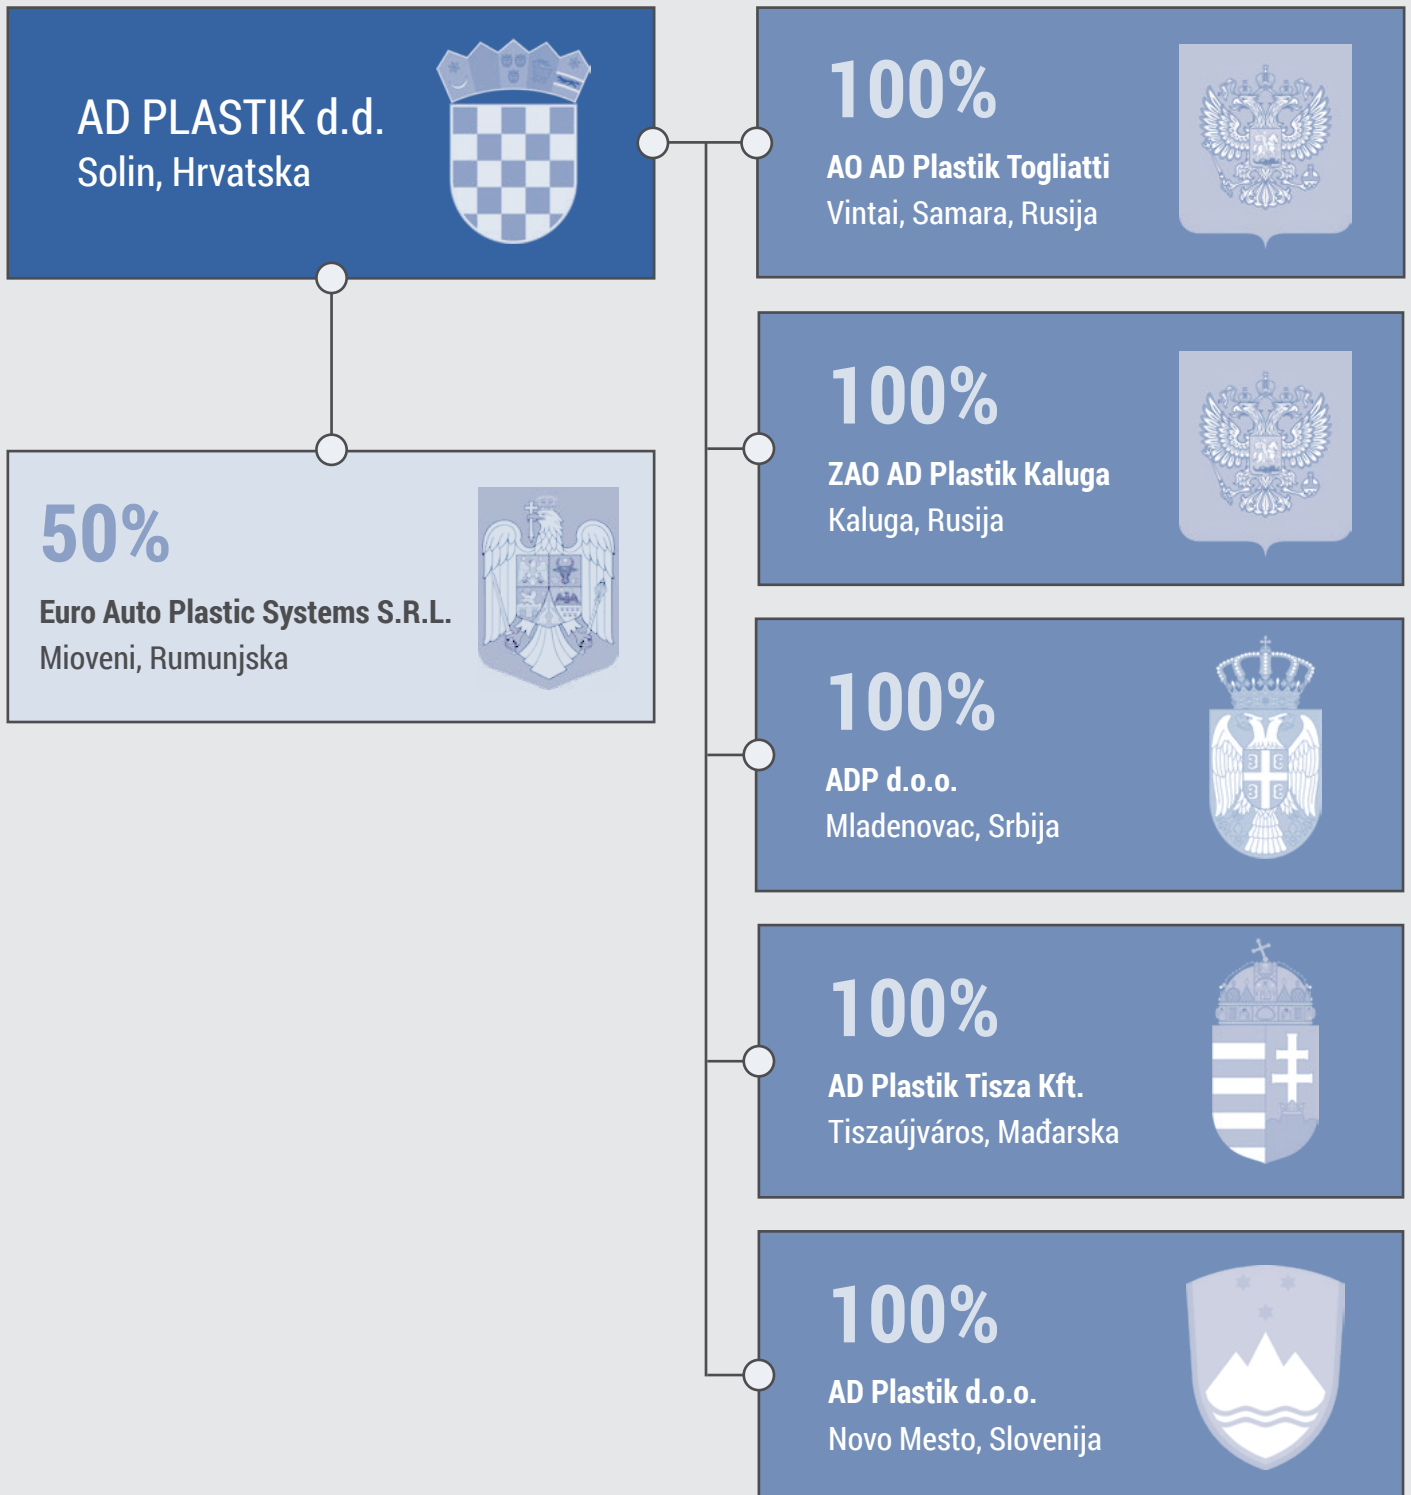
AD PLASTIK d.d.
Solin, Hrvatska

100%
AO AD Plastik Togliatti
Vintai, Samara, Rusija

50%
Euro Auto Plastic Systems S.R.L.
Mioveni, Rumunjska

100%
ZAO AD Plastik Kaluga
Kaluga, Rusija

100%
ADP d.o.o.
Mladenovac, Srbija

100%
AD Plastik Tisza Kft.
Tiszaújváros, Mađarska

100%
AD Plastik d.o.o.
Novo Mesto, Slovenija